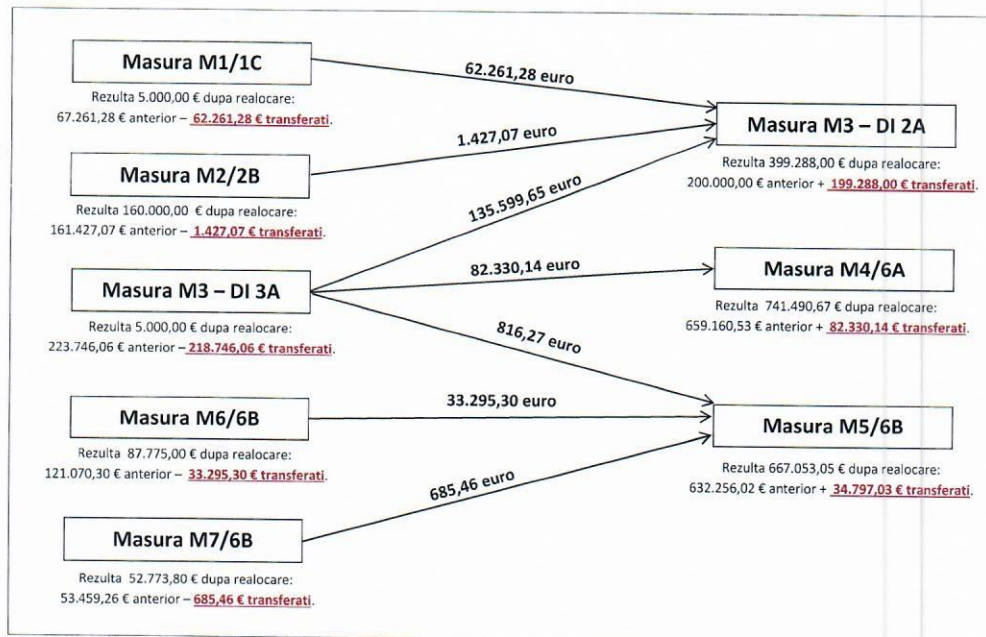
Masura M1/1C
Rezulta 5.000,00 € dupa realocare: 67.261,28 € anterior – 62.261,28 € transferati.

62.261,28 euro

Masura M3 – DI 2A
Rezulta 399.288,00 € dupa realocare: 200.000,00 € anterior + 199.288,00 € transferati.

1.427,07 euro

Masura M2/2B
Rezulta 160.000,00 € dupa realocare: 161.427,07 € anterior – 1.427,07 € transferati.

135.599,65 euro

82.330,14 euro

Masura M3 – DI 3A
Rezulta 5.000,00 € dupa realocare: 223.746,06 € anterior – 218.746,06 € transferati.

Masura M4/6A
Rezulta 741.490,67 € dupa realocare: 659.160,53 € anterior + 82.330,14 € transferati.

816,27 euro

33.295,30 euro

Masura M6/6B
Rezulta 87.775,00 € dupa realocare: 121.070,30 € anterior – 33.295,30 € transferati.

Masura M5/6B
Rezulta 667.053,05 € dupa realocare: 632.256,02 € anterior + 34.797,03 € transferati.

685,46 euro

Masura M7/6B
Rezulta 52.773,80 € dupa realocare: 53.459,26 € anterior – 685,46 € transferati.